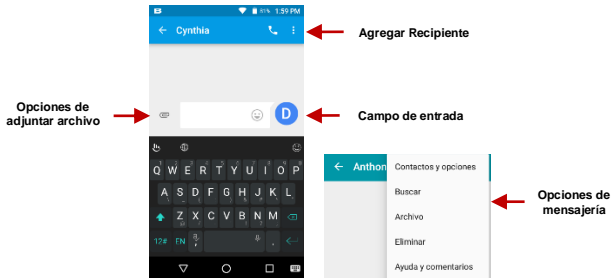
1:59 PM

Cynthia

Agregar Recipiente

Opciones de adjuntar archivo

D

Campo de entrada

Q W E R T Y U I O P
A S D F G H J K L
Z X C V B N M
12# EN

Anthon

Contactos y opciones
Buscar
Archivo
Eliminar
Ayuda y comentarios

Opciones de mensajería